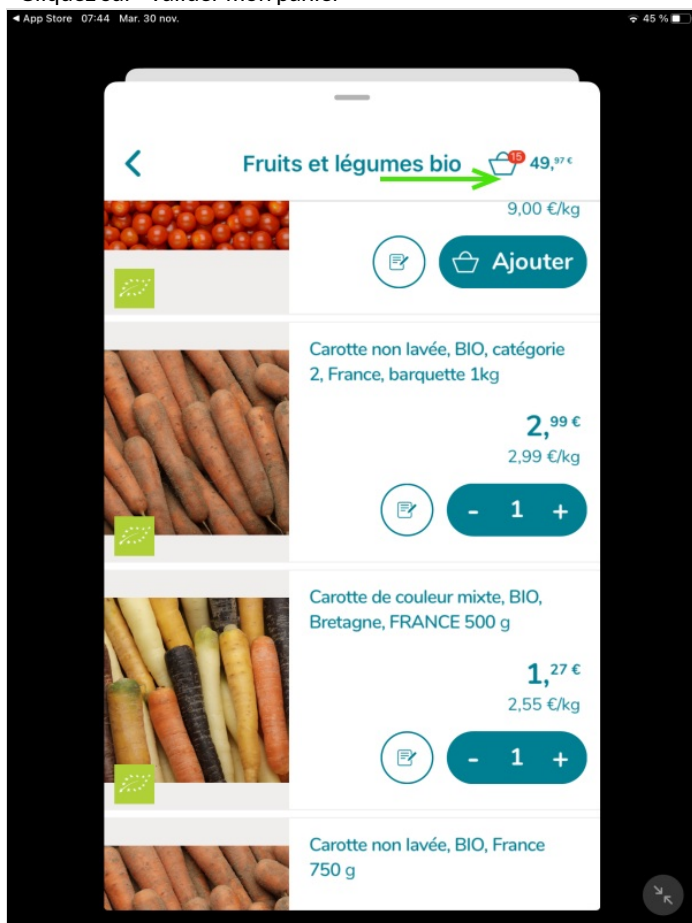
◀ App Store 07:44 Mar. 30 nov.

45 %

Fruits et légumes bio

15

49,97 €

9,00 €/kg

Ajouter

Carotte non lavée, BIO, catégorie 2, France, barquette 1kg

2,99 €

2,99 €/kg

- 1 +

Carotte de couleur mixte, BIO, Bretagne, FRANCE 500 g

1,27 €

2,55 €/kg

- 1 +

Carotte non lavée, BIO, France 750 g